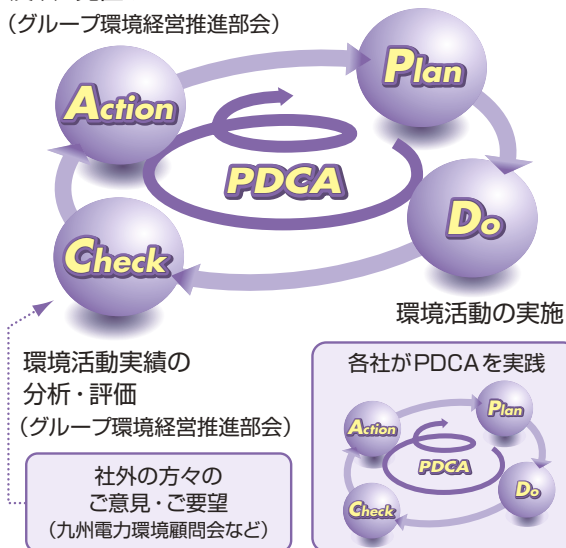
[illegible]
（グループ環境経営推進部会）

Plan

Action

PDCA

Do

Check

環境活動の実施

環境活動実績の
分析・評価
（グループ環境経営推進部会）

社外の方々の
ご意見・ご要望
（九州電力環境顧問会など）

各社がPDCAを実践

Plan

Action

PDCA

Do

Check